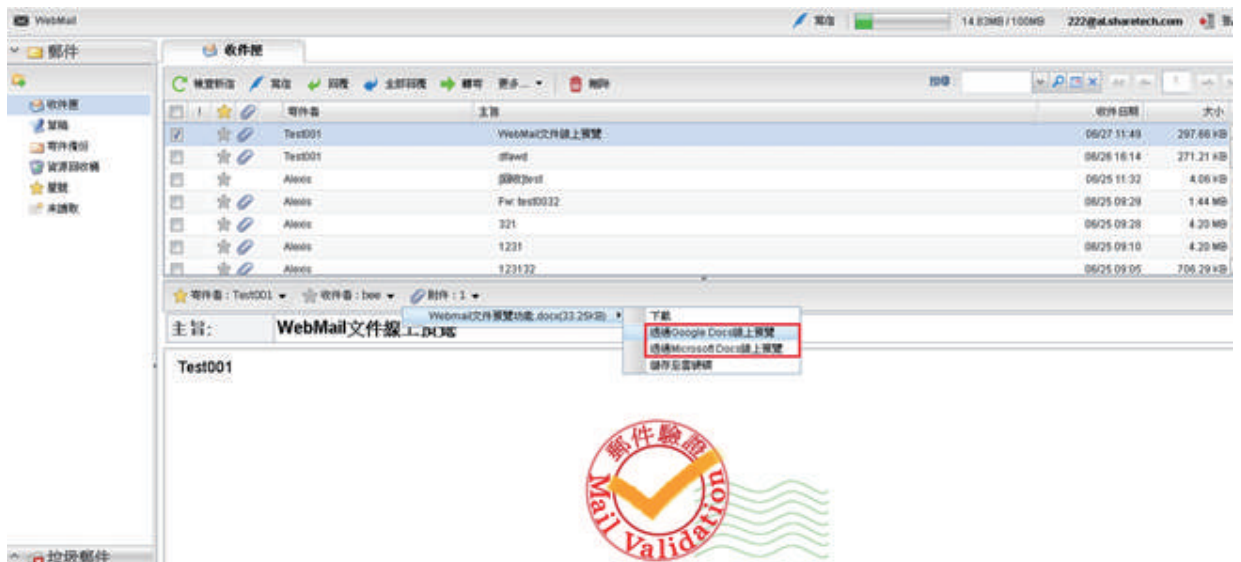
WebMail

寫信 14.83MB / 100MB 222@al.sharetech.com

郵件

收件匣

收件匣
草稿
寄件備份
資源回收筒
星號
未讀取

檢查新信 寫信 回覆 全部回覆 轉寄 更多... 刪除

搜尋:

| | ! | | | 寄件者 | 主旨 | 收件日期 | 大小 |
|---|---|---|---|---|---|---|---|
| ☑ | | ☆ | | Test001 | WebMail文件線上預覽 | 06/27 11:49 | 297.66 KB |
| | | ☆ | | Test001 | dfawd | 06/26 16:14 | 271.21 KB |
| | | ☆ | | Alexis | [回收]test | 06/25 11:32 | 4.06 KB |
| | | ☆ | | Alexis | Fw: test0032 | 06/25 09:28 | 1.44 MB |
| | | ☆ | | Alexis | 321 | 06/25 09:28 | 4.20 MB |
| | | ☆ | | Alexis | 1231 | 06/25 09:10 | 4.20 MB |
| | | ☆ | | Alexis | 123132 | 06/25 09:05 | 706.29 KB |

寄件者 : Test001 收件者 : bee 附件 : 1

Webmail文件預覽功能.docx(33.25KB)

下載
透過Google Docs線上預覽
透過Microsoft Docs線上預覽
儲存至雲端硬碟

主旨: WebMail文件線上預覽

Test001

郵件驗證
Mail Validation

垃圾郵件